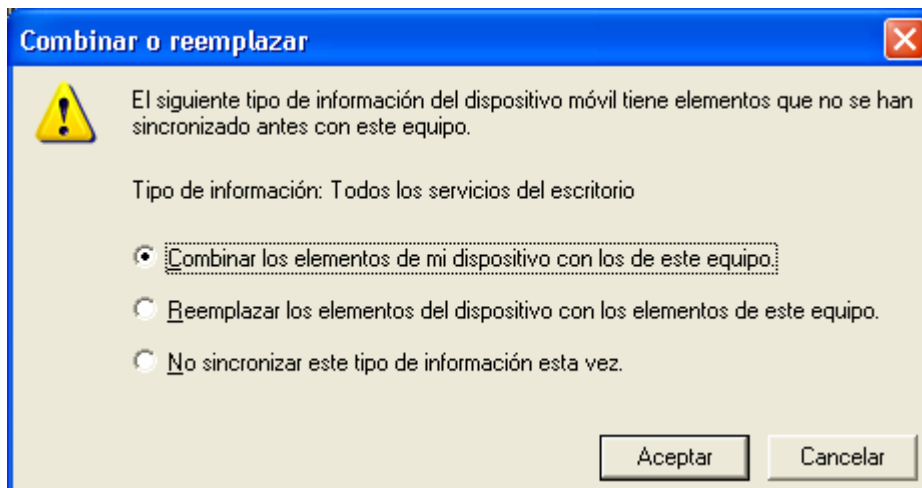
Combinar o reemplazar

El siguiente tipo de información del dispositivo móvil tiene elementos que no se han sincronizado antes con este equipo.

Tipo de información: Todos los servicios del escritorio

Combinar los elementos de mi dispositivo con los de este equipo.

Reemplazar los elementos del dispositivo con los elementos de este equipo.

No sincronizar este tipo de información esta vez.

Aceptar

Cancelar